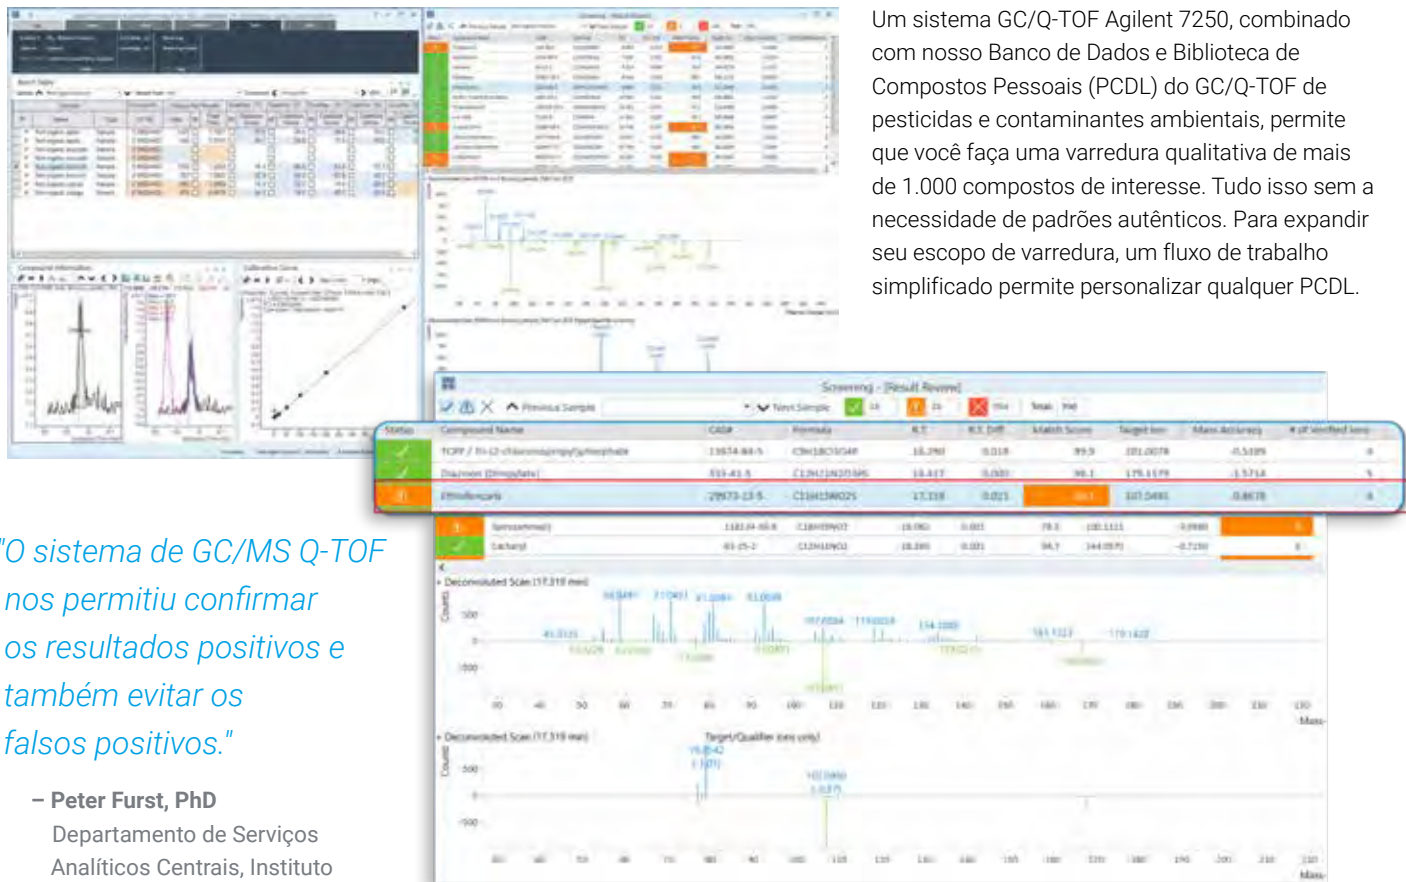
Um sistema GC/Q-TOF Agilent 7250, combinado com nosso Banco de Dados e Biblioteca de Compostos Pessoais (PCDL) do GC/Q-TOF de pesticidas e contaminantes ambientais, permite que você faça uma varredura qualitativa de mais de 1.000 compostos de interesse. Tudo isso sem a necessidade de padrões autênticos. Para expandir seu escopo de varredura, um fluxo de trabalho simplificado permite personalizar qualquer PCDL.

"O sistema de GC/MS Q-TOF nos permitiu confirmar os resultados positivos e também evitar os falsos positivos."

– Peter Furst, PhD
Departamento de Serviços Analíticos Centrais, Instituto

Screening - [Result Review]

| Status | Compound Name | CAS# | Formula | RT | RT Diff | Match Score | Target Ion | Mass Accuracy | # of Verified Ions |
|---|---|---|---|---|---|---|---|---|---|
| | TCPP / Tri-(2-chloroisopropyl)phosphate | 13674-84-5 | C9H18Cl3O4P | 16.290 | 0.018 | 99.5 | 101.0078 | -0.5189 | 6 |
| | Diazinon (Dimpylate) | 333-41-5 | C12H21N2O3PS | 16.417 | 0.000 | 98.1 | 179.1179 | -1.5714 | 5 |
| | Ethiofencarb | 29973-13-5 | C11H15NO2S | 17.318 | 0.021 | 60.1 | 107.0491 | -0.8678 | 4 |
| | Spiroxamine | 118134-30-8 | C18H35NO2 | 18.060 | 0.001 | 78.3 | 100.1121 | -3.0980 | 0 |
| | Carbaryl | 63-25-2 | C12H11NO2 | 18.390 | 0.001 | 94.7 | 144.0575 | -0.7150 | 6 |

Deconvoluted Scan (17.319 min)
Counts
Deconvoluted Scan (17.319 min)
Target/Qualifier Ions only
Mass